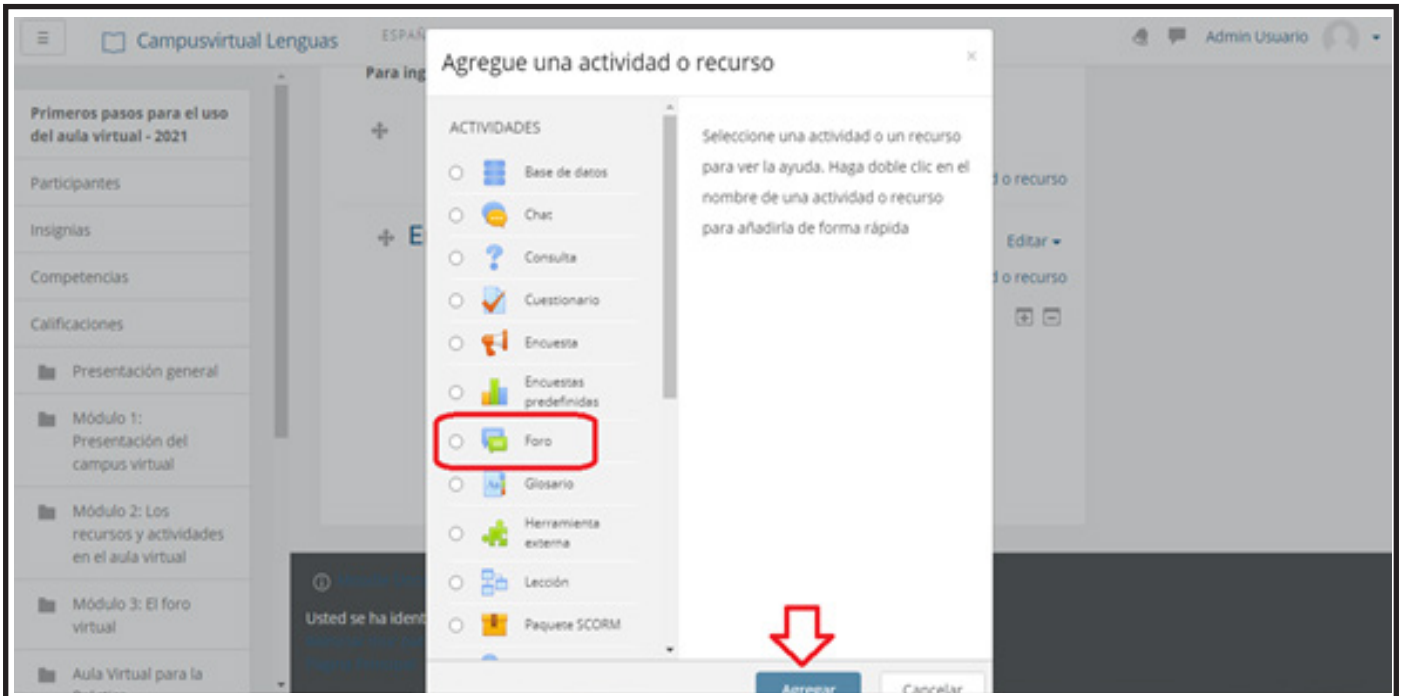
Campusvirtual Lenguas ESPAÑ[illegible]

Admin Usuario

Para ing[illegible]

Primeros pasos para el uso del aula virtual - 2021

Participantes

Insignias

Competencias

Calificaciones

Presentación general

Módulo 1: Presentación del campus virtual

Módulo 2: Los recursos y actividades en el aula virtual

Módulo 3: El foro virtual

Aula Virtual para la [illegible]

E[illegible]

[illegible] o recurso

Editar

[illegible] o recurso

Usted se ha ident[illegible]

Agregue una actividad o recurso

×

ACTIVIDADES

Base de datos

Chat

Consulta

Cuestionario

Encuesta

Encuestas predefinidas

Foro

Glosario

Herramienta externa

Lección

Paquete SCORM

Seleccione una actividad o un recurso para ver la ayuda. Haga doble clic en el nombre de una actividad o recurso para añadirla de forma rápida

Agregar

Cancelar